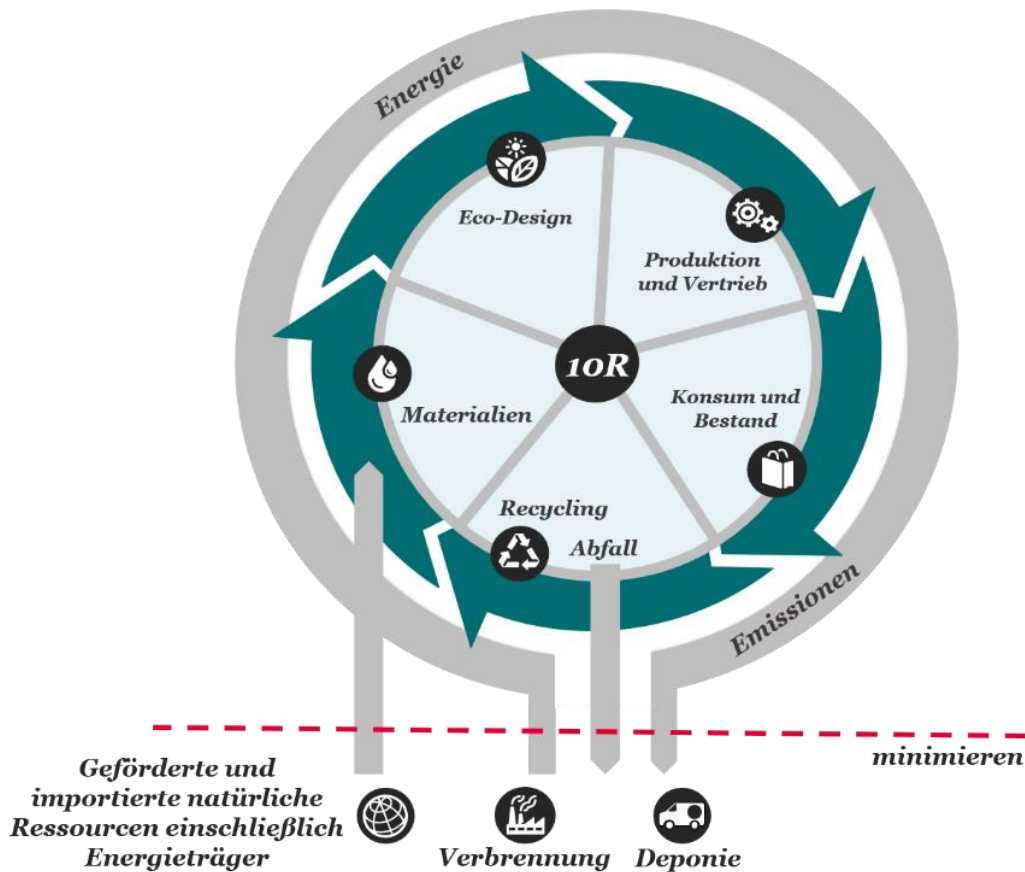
Energie

Eco-Design

Produktion und Vertrieb

10R

Materialien

Konsum und Bestand

Recycling

Abfall

Emissionen

minimieren

Geförderte und importierte natürliche Ressourcen einschließlich Energieträger

Verbrennung

Deponie